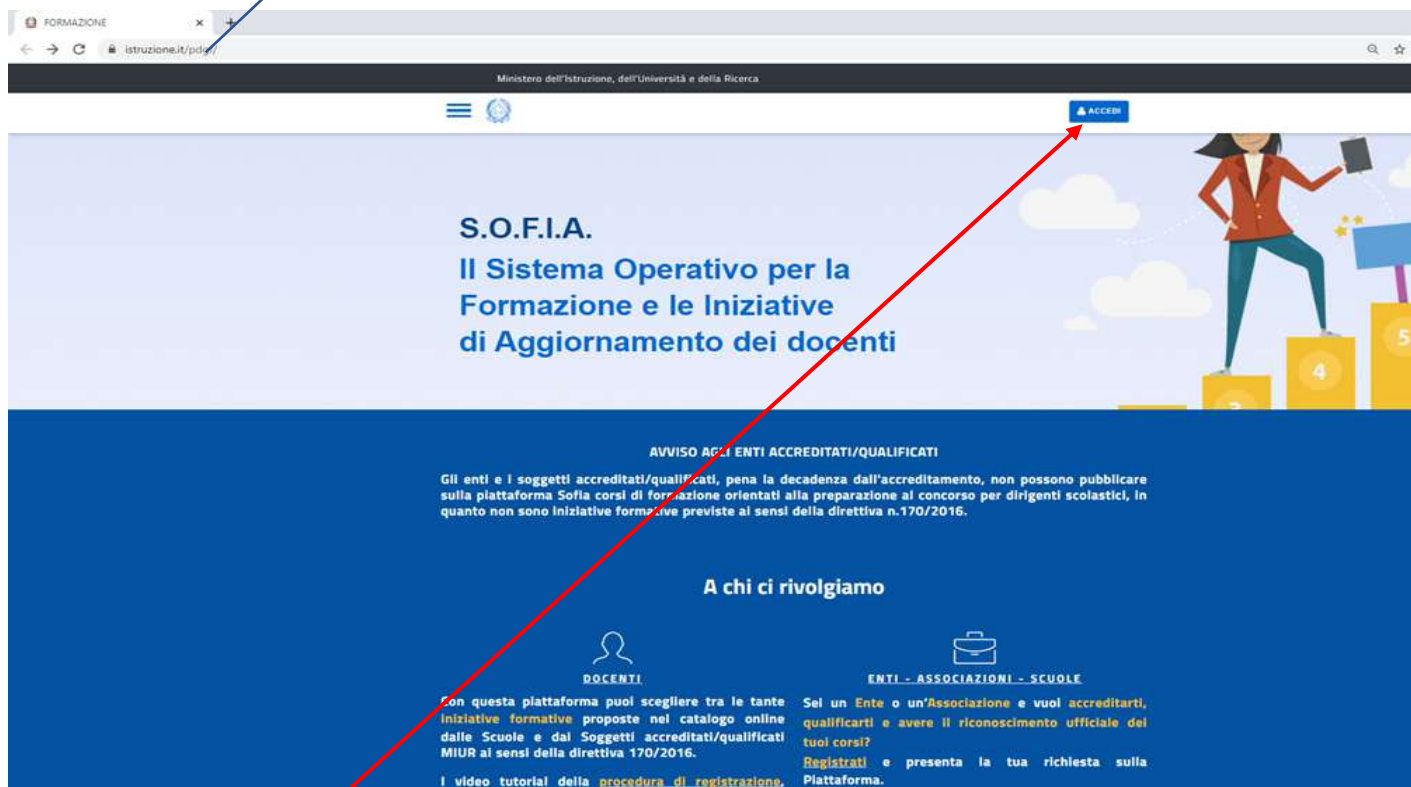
FORMAZIONE ×
istruzione.it/pdgf/

Ministero dell'Istruzione, dell'Università e della Ricerca

ACCEDI

S.O.F.I.A.
Il Sistema Operativo per la Formazione e le Iniziative di Aggiornamento dei docenti

4 5 3

AVVISO AGLI ENTI ACCREDITATI/QUALIFICATI

Gli enti e i soggetti accreditati/qualificati, pena la decadenza dall'accreditamento, non possono pubblicare sulla piattaforma Sofia corsi di formazione orientati alla preparazione al concorso per dirigenti scolastici, in quanto non sono iniziative formative previste ai sensi della direttiva n.170/2016.

A chi ci rivolgiamo

DOCENTI

Con questa piattaforma puoi scegliere tra le tante iniziative formative proposte nel catalogo online dalle Scuole e dai Soggetti accreditati/qualificati MIUR ai sensi della direttiva 170/2016.

I video tutorial della procedura di registrazione,

ENTI - ASSOCIAZIONI - SCUOLE

Sei un Ente o un'Associazione e vuoi accreditarti, qualificarti e avere il riconoscimento ufficiale dei tuoi corsi?

Registrati e presenta la tua richiesta sulla Piattaforma.